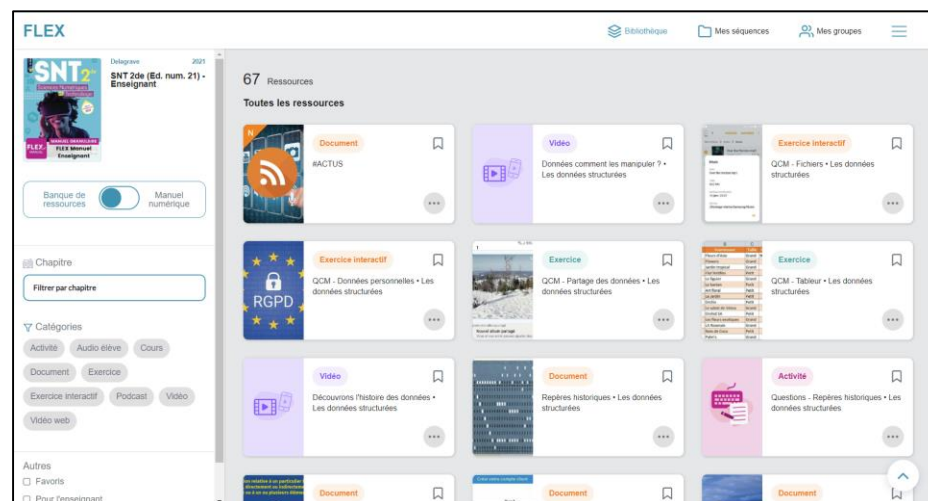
FLEX

Bibliothèque

Mes séquences

Mes groupes

Delagrave 2021

SNT 2de (Ed. num. 21) - Enseignant

SNT 2de

FLEX Manuel Enseignant

Banque de ressources

Manuel numérique

Chapitre

Filtrer par chapitre

Catégories

Activité

Audio élève

Cours

Document

Exercice

Exercice interactif

Podcast

Vidéo

Vidéo web

Autres

Favoris

Pour l'enseignant

67 Ressources

Toutes les ressources

Document

#ACTUS

Vidéo

Données comment les manipuler ? • Les données structurées

Exercice interactif

QCM - Fichiers • Les données structurées

RGPD

Exercice interactif

QCM - Données personnelles • Les données structurées

Exercice

QCM - Partage des données • Les données structurées

Exercice

QCM - Tableur • Les données structurées

Vidéo

Découvrons l'histoire des données • Les données structurées

Document

Repères historiques • Les données structurées

Activité

Questions - Repères historiques • Les données structurées

Document

Document

Document